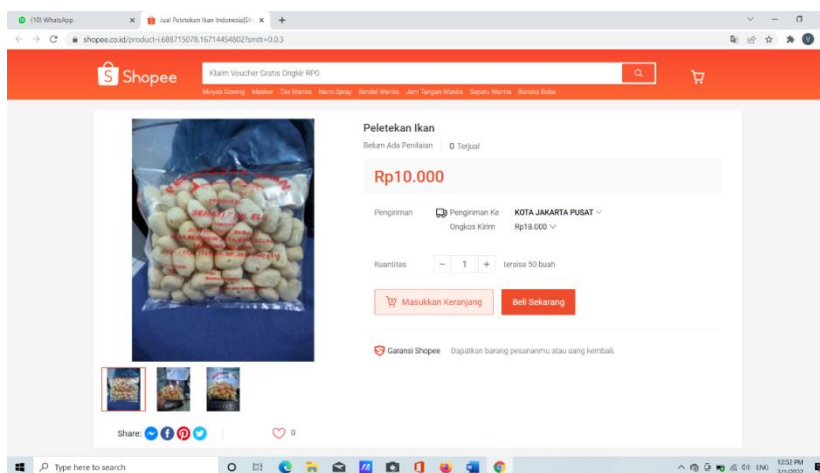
(10) WhatsApp
Jual Peletekan Ikan Indonesia|Sh
shopee.co.id/product-i.688715078.16714454802?smtt=0.0.3

Shopee
Klaim Voucher Gratis Ongkir RP0
Minyak Goreng Masker Tas Wanita Nano Spray Sendal Wanita Jam Tangan Wanita Sepatu Wanita Boneka Bobo

Peletekan Ikan
Belum Ada Penilaian 0 Terjual

Rp10.000

Pengiriman Pengiriman Ke KOTA JAKARTA PUSAT
Ongkos Kirim Rp18.000

Kuantitas − 1 + tersisa 50 buah

Masukkan Keranjang Beli Sekarang

Garansi Shopee Dapatkan barang pesananmu atau uang kembali.

Share: 0

Type here to search
ENG 12:52 PM